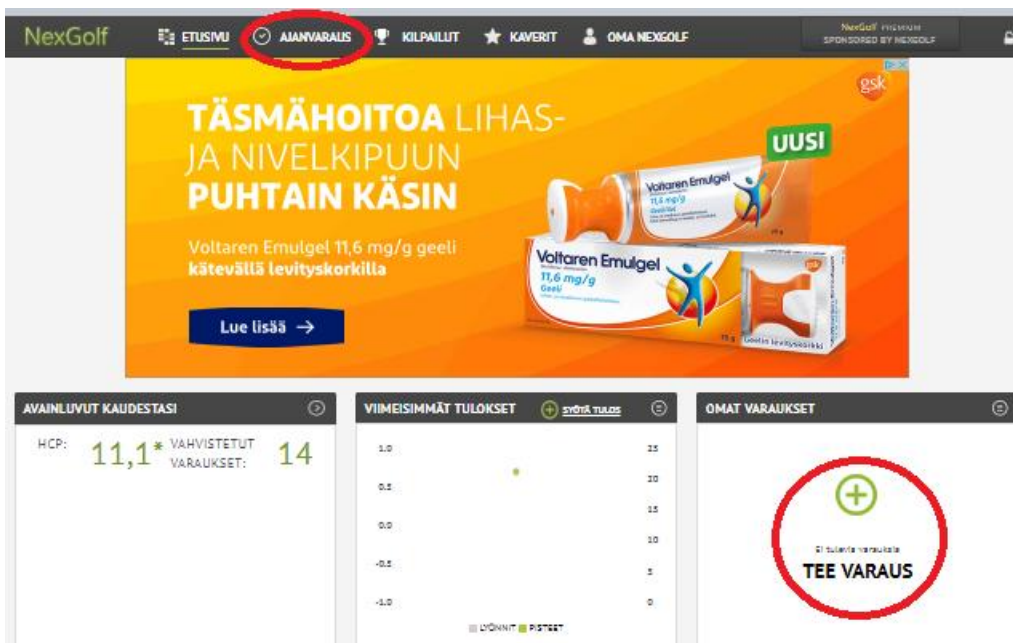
NexGolf ETUSIVU AJANVARAUS KILPAILUT KAVERIT OMA NEXGOLF NexGolf PREMIUM SPONSORED BY NEXGOLF

gsk

TÄSMÄHOITOA LIHAS- JA NIVELKIPUUN PUHTAIN KÄSIN

UUSI

Voltaren Emulgel 11,6 mg/g geeli kätevällä levityskorkilla

Lue lisää →

Voltaren Emulgel 11,6 mg/g Geeli

AVAINLUVUT KAUDESTASI

HCP: 11,1* VAHVISTETUT VARAUKSET: 14

VIIMEISIMMÄT TULOKSET SYÖTÄ TULOS

| 1.0 | 25 |
|---|---|
| 0.5 | 20 |
| | 15 |
| 0.0 | 10 |
| -0.5 | 5 |
| -1.0 | 0 |

LYÖNNIT PISTEET

OMAT VARAUKSET

Ei tulevia varauksia

TEE VARAUS